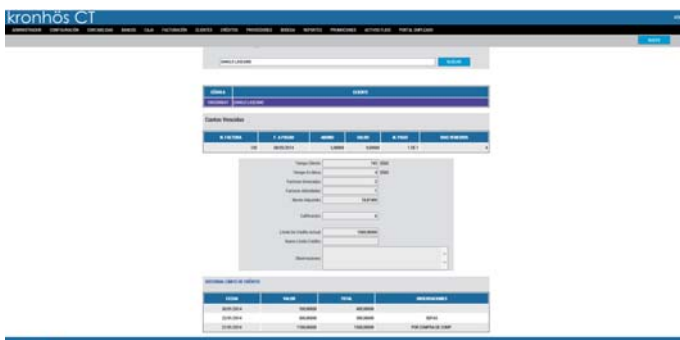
kronhös CT

ADMINISTRADOR CONFIGURACIÓN CONTABILIDAD BANCOS CAJA FACTURACIÓN CLIENTES CRÉDITOS PROVEEDORES BODEGA REPORTES PROMOCIONES ACTIVOS FIJOS PORTAL EMPLEADO

NUEVO

DANILO LASSUMO

BUSCAR

| CÉDULA | CLIENTE |
|---|---|
| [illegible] | DANILO LASSUMO |

Cuotas Vencidas

| N. FACTURA | F. A PAGAR | ABONO | VALOR | N. PAGO | DIAS VENCIDOS |
|---|---|---|---|---|---|
| 135 | 08/05/2014 | 0,0000 | 0,0000 | 1 DE 1 | 4 |

Tiempo Cliente: 745 DÍAS
Tiempo Ult Abono: 4 DÍAS
Facturas Generadas: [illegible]
Facturas Atendidas: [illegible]
Monto Adquirido: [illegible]

Calificación: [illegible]

Límite de Crédito Actual: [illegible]
Nuevo Límite Crédito:

Observaciones:

HISTORIAL LÍMITE DE CRÉDITO

| FECHA | VALOR | TOTAL | OBSERVACIONES |
|---|---|---|---|
| 30/01/2014 | 100,0000 | 400,0000 | |
| 22/01/2014 | 300,0000 | 300,0000 | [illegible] |
| 21/01/2014 | 1100,0000 | 1100,0000 | POR COMPRA DE CORP |